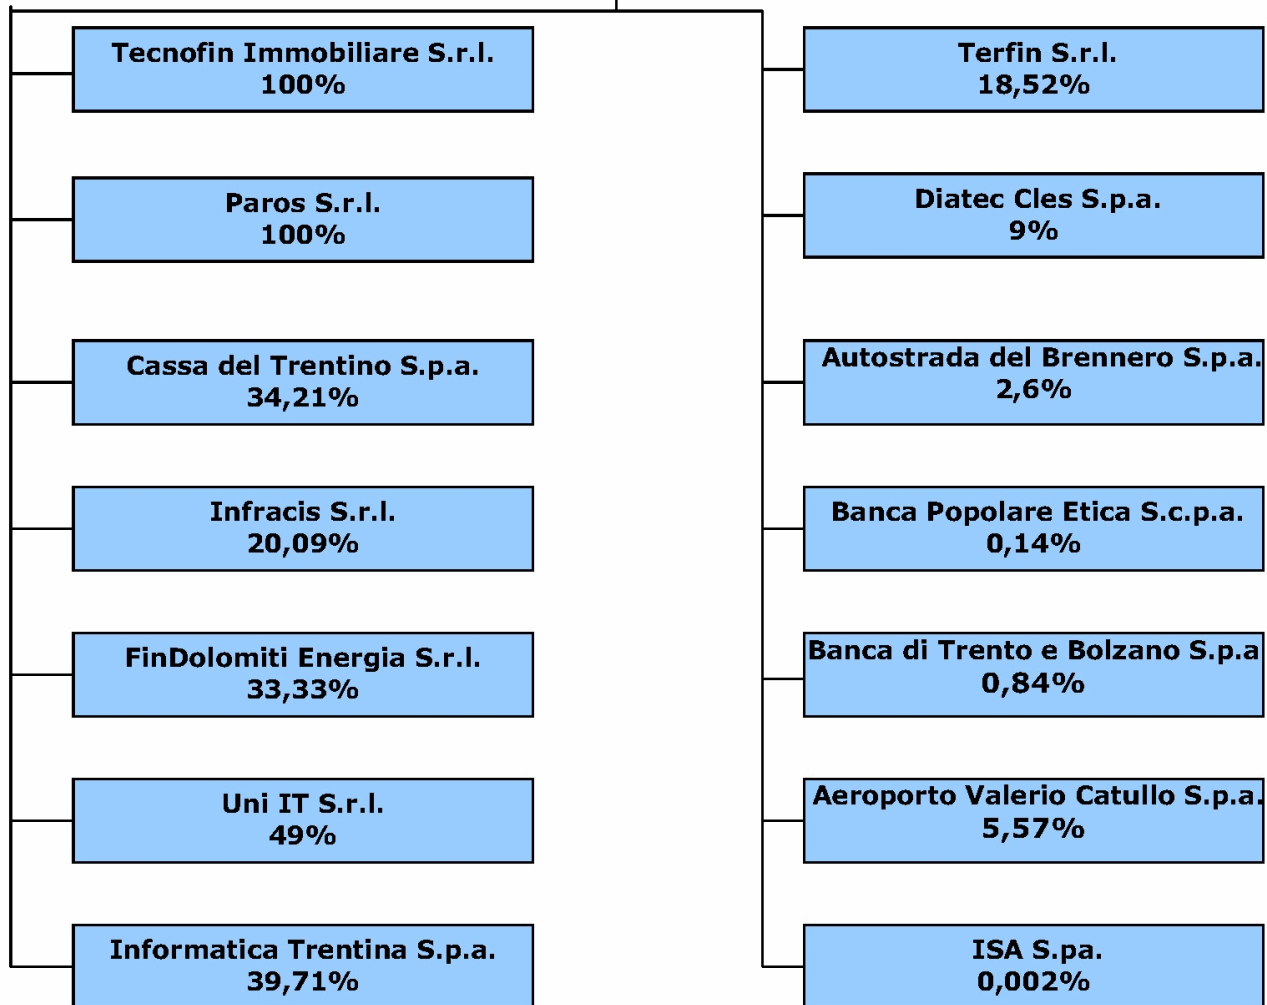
Tecnofin Immobiliare S.r.l.
100%

Paros S.r.l.
100%

Cassa del Trentino S.p.a.
34,21%

Infracis S.r.l.
20,09%

FinDolomiti Energia S.r.l.
33,33%

Uni IT S.r.l.
49%

Informatica Trentina S.p.a.
39,71%

Terfin S.r.l.
18,52%

Diatec Cles S.p.a.
9%

Autostrada del Brennero S.p.a.
2,6%

Banca Popolare Etica S.c.p.a.
0,14%

Banca di Trento e Bolzano S.p.a
0,84%

Aeroporto Valerio Catullo S.p.a.
5,57%

ISA S.pa.
0,002%